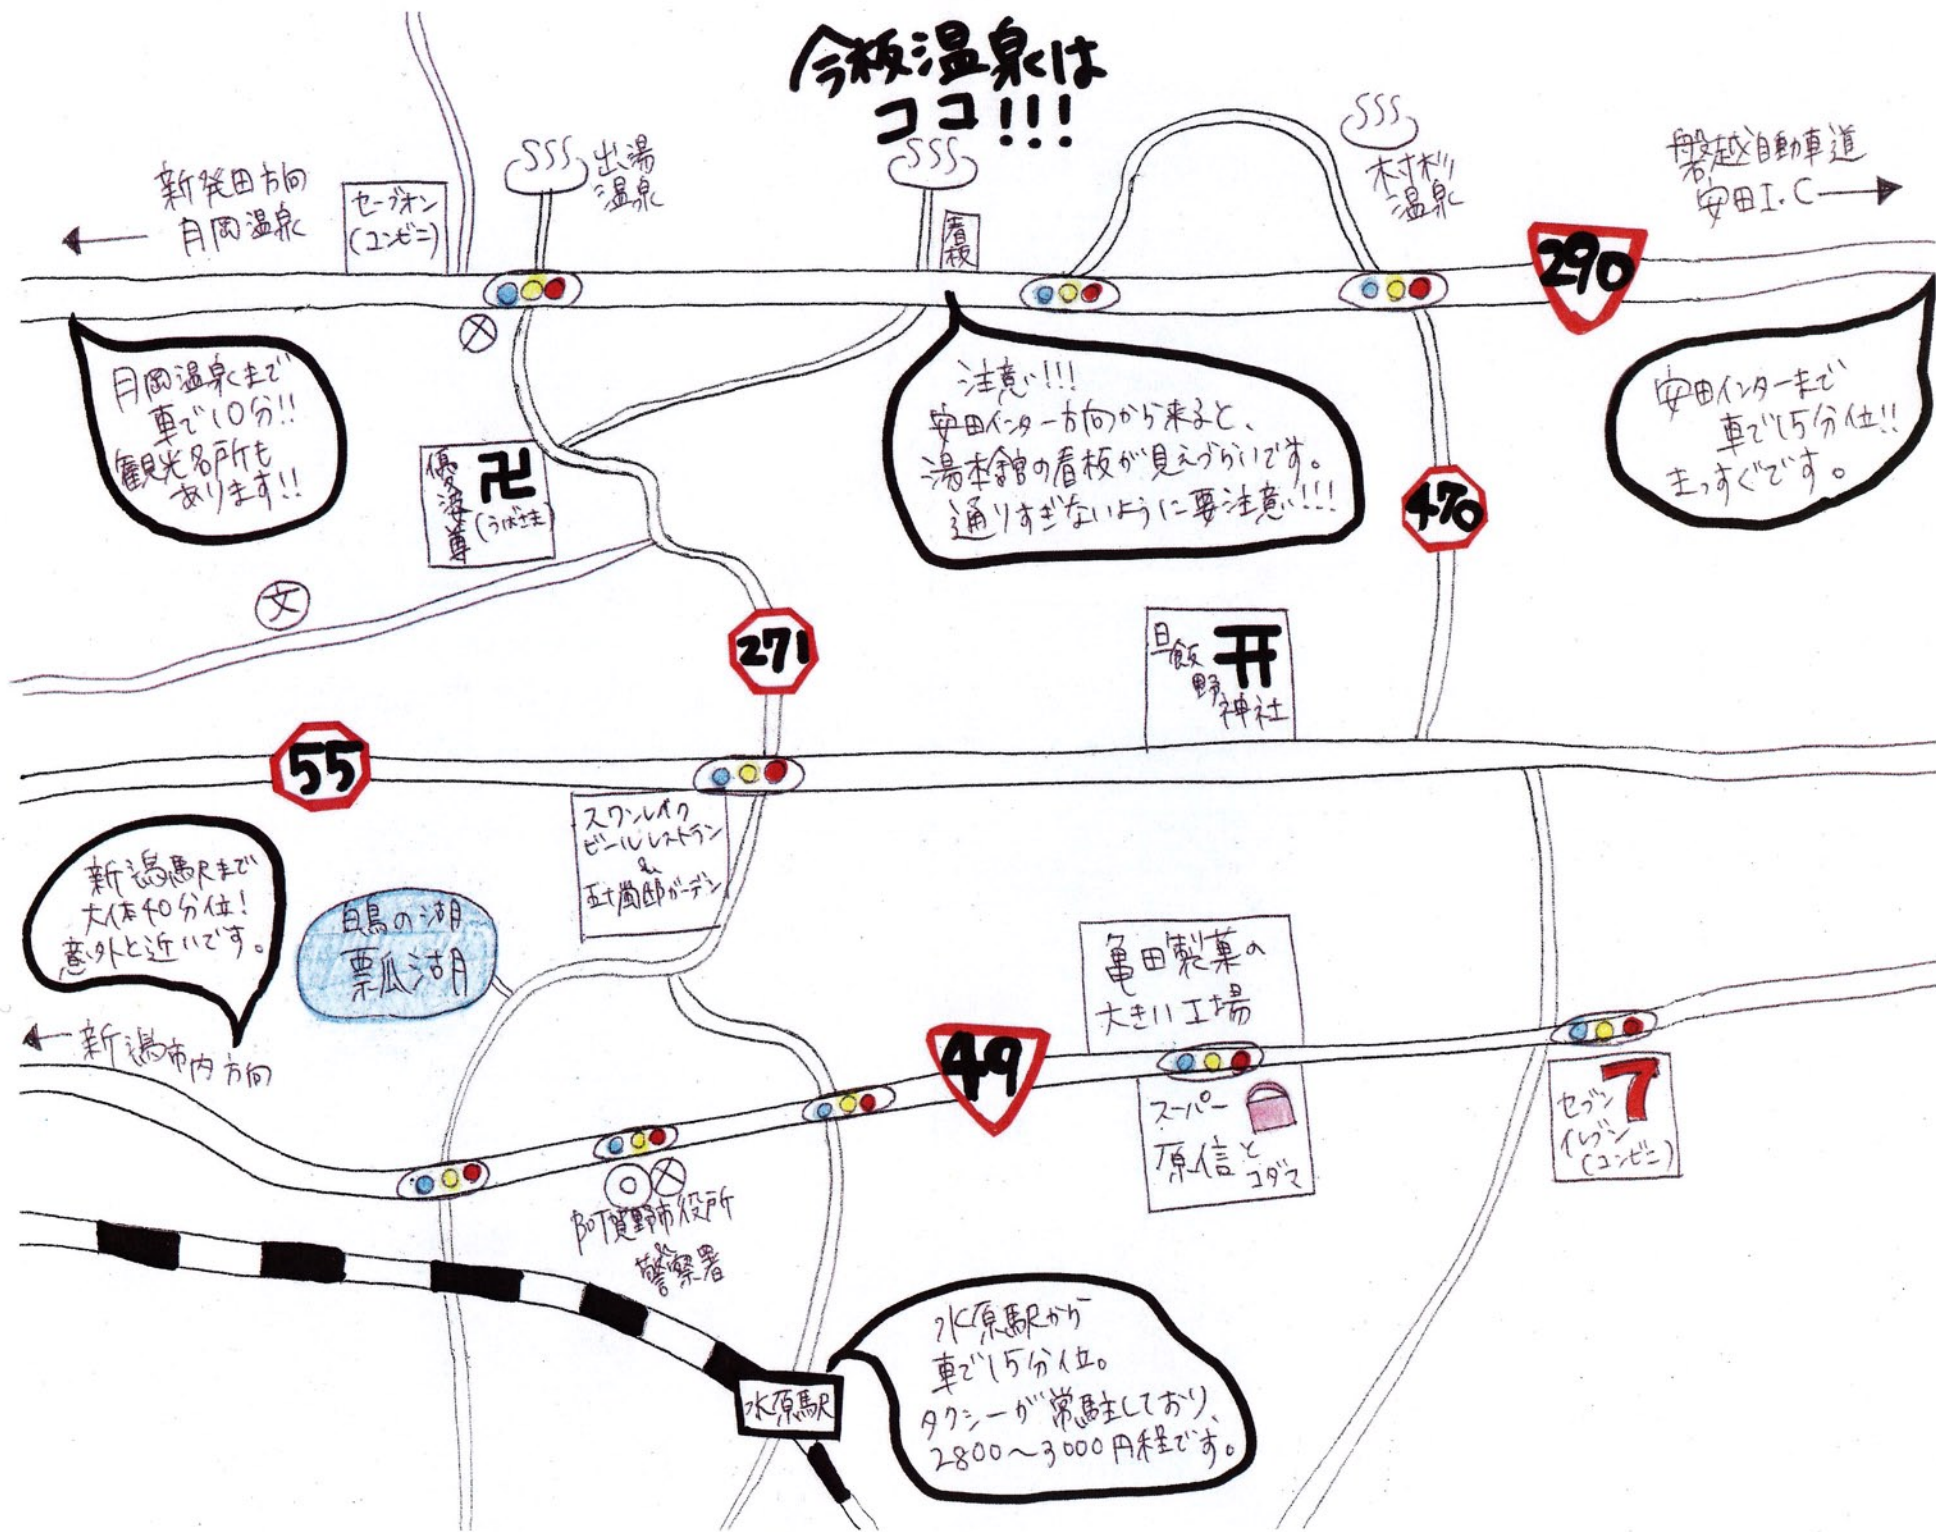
今板温泉は
ココ!!!

← 新発田方向
月岡温泉

セーブオン
(コンビニ)

出湯
温泉

看板

村杉
温泉

磐越自動車道
安田I.C →

290

月岡温泉まで
車で10分!!
観光名所も
あります!!

注意!!!
安田インター方向から来ると、
湯本館の看板が見えづらいです。
通りすぎないように要注意!!!

安田インターまで
車で15分位!!
まっすぐです。

優婆尊
(うばさま)

470

271

旦飯野神社

55

スワンレイク
ビールレストラン
&
五十嵐邸ガーデン

新潟駅まで
大体40分位!
意外と近いです。

白鳥の湖
瓢湖

亀田製菓の
大きい工場

← 新潟市内方向

49

スーパー
原信とコダマ

セブン
イレブン
(コンビニ)

阿賀野市役所
警察署

水原駅から
車で15分位。
タクシーが常駐しており、
2800〜3000円程です。

水原駅